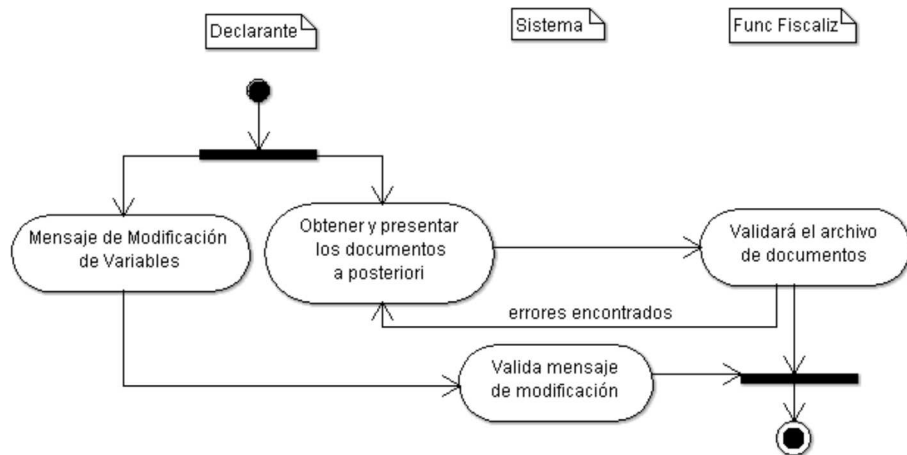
Declarante

Sistema

Func Fiscaliz

Mensaje de Modificación de Variables

Obtener y presentar los documentos a posteriori

Validará el archivo de documentos

errores encontrados

Valida mensaje de modificación